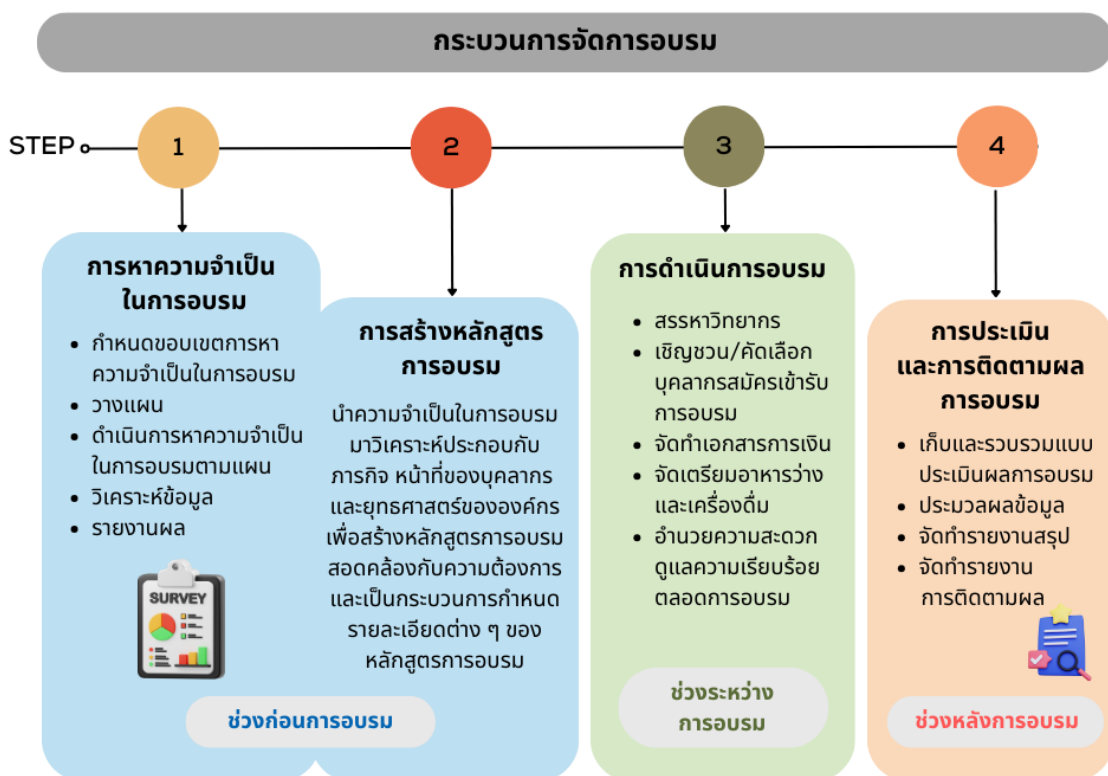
กระบวนการจัดการอบรม

STEP

1

2

3

4

การหาความจำเป็นในการอบรม

- กำหนดขอบเขตการหาความจำเป็นในการอบรม
- วางแผน
- ดำเนินการหาความจำเป็นในการอบรมตามแผน
- วิเคราะห์ข้อมูล
- รายงานผล

SURVEY

ช่วงก่อนการอบรม

การสร้างหลักสูตรการอบรม

นำความจำเป็นในการอบรมมาวิเคราะห์ประกอบกับภารกิจ หน้าที่ของบุคลากร และยุทธศาสตร์ขององค์กร เพื่อสร้างหลักสูตรการอบรมสอดคล้องกับความต้องการ และเป็นกระบวนการกำหนดรายละเอียดต่าง ๆ ของหลักสูตรการอบรม

การดำเนินการอบรม

- สรรหาวิทยากร
- เชิญชวน/คัดเลือกบุคลากรสมัครเข้ารับการอบรม
- จัดทำเอกสารการเงิน
- จัดเตรียมอาหารว่างและเครื่องดื่ม
- อำนวยความสะดวก ดูแลความเรียบร้อยตลอดการอบรม

ช่วงระหว่างการอบรม

การประเมินและการติดตามผลการอบรม

- เก็บและรวบรวมแบบประเมินผลการอบรม
- ประมวลผลข้อมูล
- จัดทำรายงานสรุป
- จัดทำรายงานการติดตามผล

ช่วงหลังการอบรม